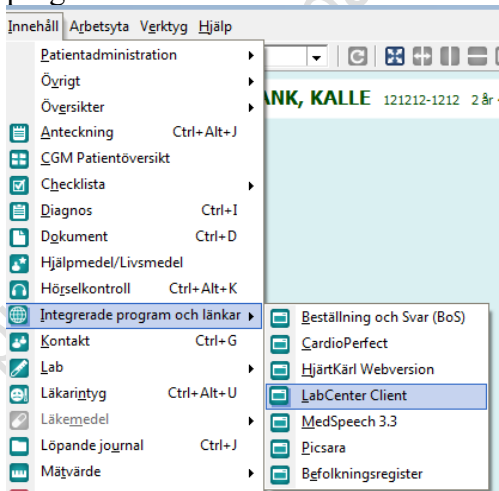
Innehåll Arbetsyta Verktyg Hjälp

Patientadministration
Övrigt
Översikter
Anteckning Ctrl+Alt+J
CGM Patientöversikt
Checklista
Diagnos Ctrl+I
Dokument Ctrl+D
Hjälpmedel/Livsmedel
Hörselkontroll Ctrl+Alt+K
Integrerade program och länkar
Kontakt Ctrl+G
Lab
Läkarintyg Ctrl+Alt+U
Läkemedel
Löpande journal Ctrl+J
Mätvärde

ANK, KALLE 121212-1212 2 år

Beställning och Svar (BoS)
CardioPerfect
HjärtKärl Webversion
LabCenter Client
MedSpeech 3.3
Picsara
Befolkningsregister